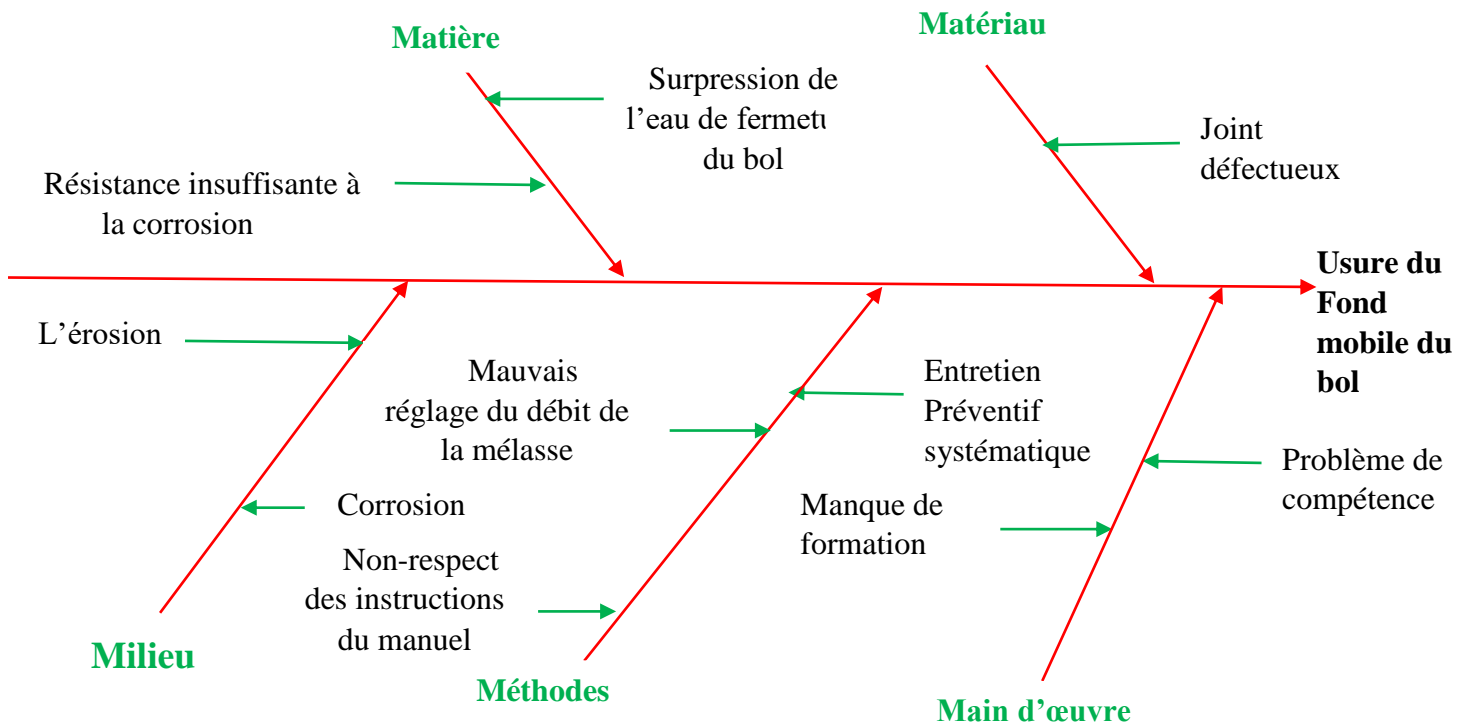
Matière

Matériau

Surpression de l’eau de fermetu du bol

Joint défectueux

Résistance insuffisante à la corrosion

Usure du Fond mobile du bol

L’érosion

Mauvais réglage du débit de la mélasse

Entretien Préventif systématique

Problème de compétence

Corrosion

Manque de formation

Non-respect des instructions du manuel

Milieu

Méthodes

Main d’œuvre